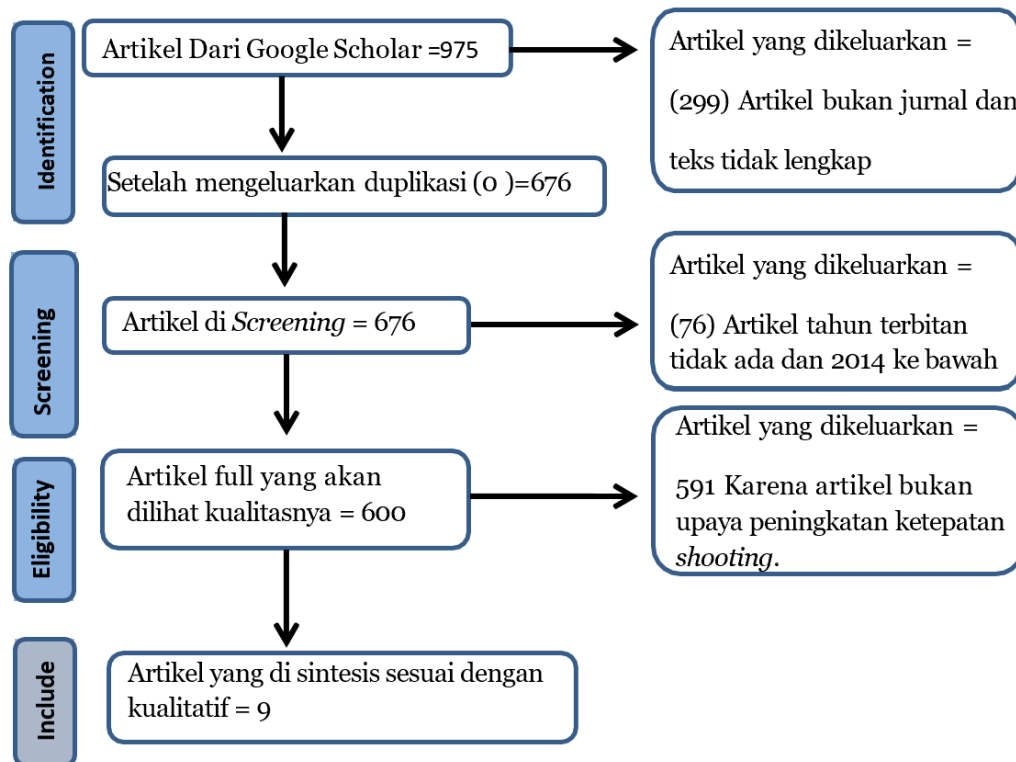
Identification

Artikel Dari Google Scholar =975

Artikel yang dikeluarkan =

(299) Artikel bukan jurnal dan

teks tidak lengkap

Setelah mengeluarkan duplikasi (0 )=676

Screening

Artikel di *Screening* = 676

Artikel yang dikeluarkan =

(76) Artikel tahun terbitan tidak ada dan 2014 ke bawah

Eligibility

Artikel full yang akan dilihat kualitasnya = 600

Artikel yang dikeluarkan =

591 Karena artikel bukan upaya peningkatan ketepatan *shooting*.

Include

Artikel yang di sintesis sesuai dengan kualitatif = 9